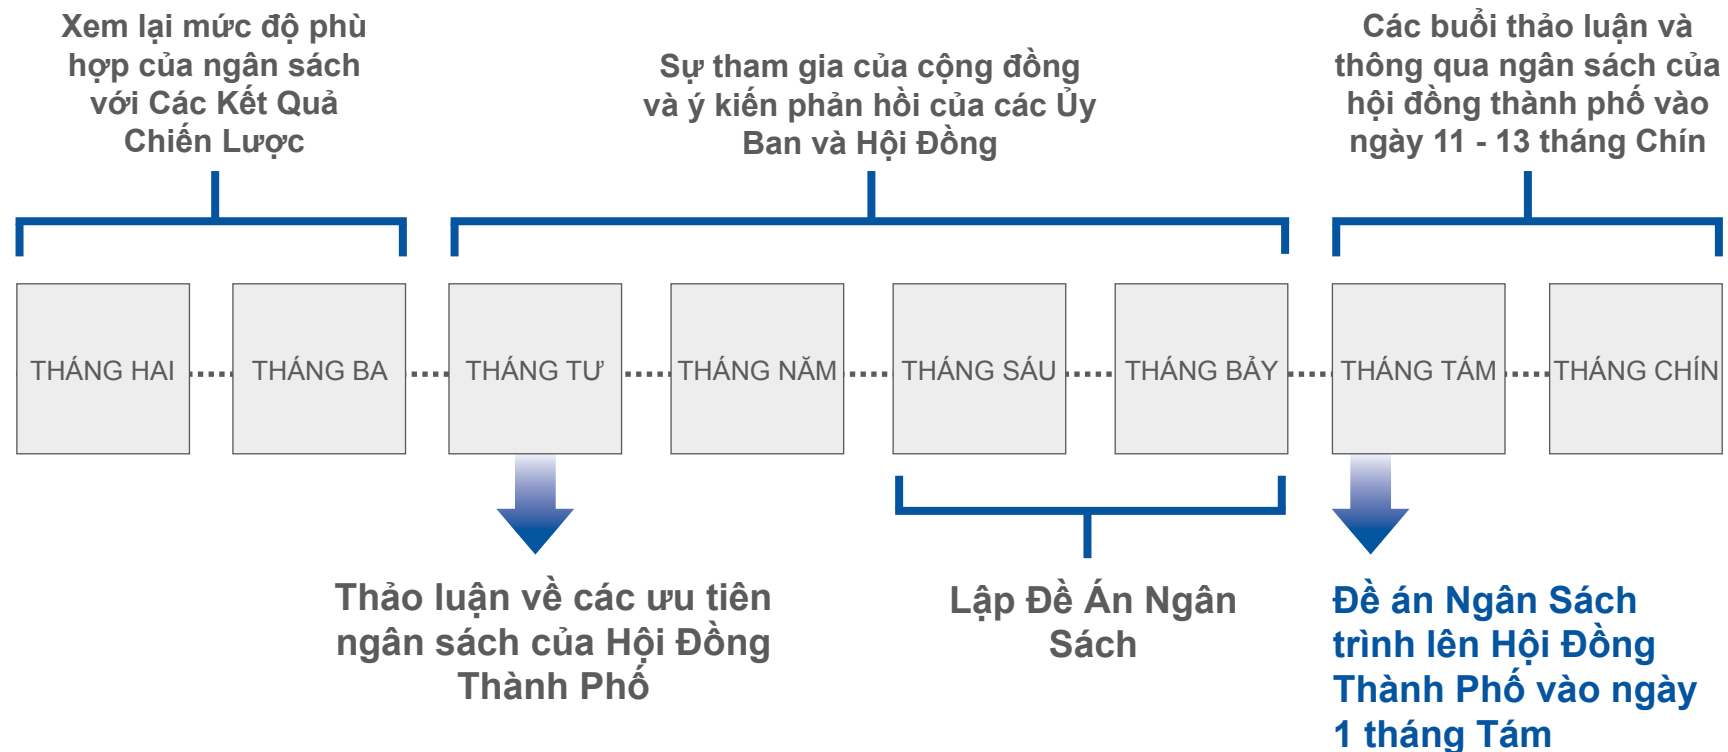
Xem lại mức độ phù hợp của ngân sách với Các Kết Quả Chiến Lược

Sự tham gia của cộng đồng và ý kiến phản hồi của các Ủy Ban và Hội Đồng

Các buổi thảo luận và thông qua ngân sách của hội đồng thành phố vào ngày 11 - 13 tháng Chín

THÁNG HAI

THÁNG BA

THÁNG TƯ

THÁNG NĂM

THÁNG SÁU

THÁNG BẢY

THÁNG TÁM

THÁNG CHÍN

Thảo luận về các ưu tiên ngân sách của Hội Đồng Thành Phố

Lập Đề Án Ngân Sách

Đề án Ngân Sách trình lên Hội Đồng Thành Phố vào ngày 1 tháng Tám